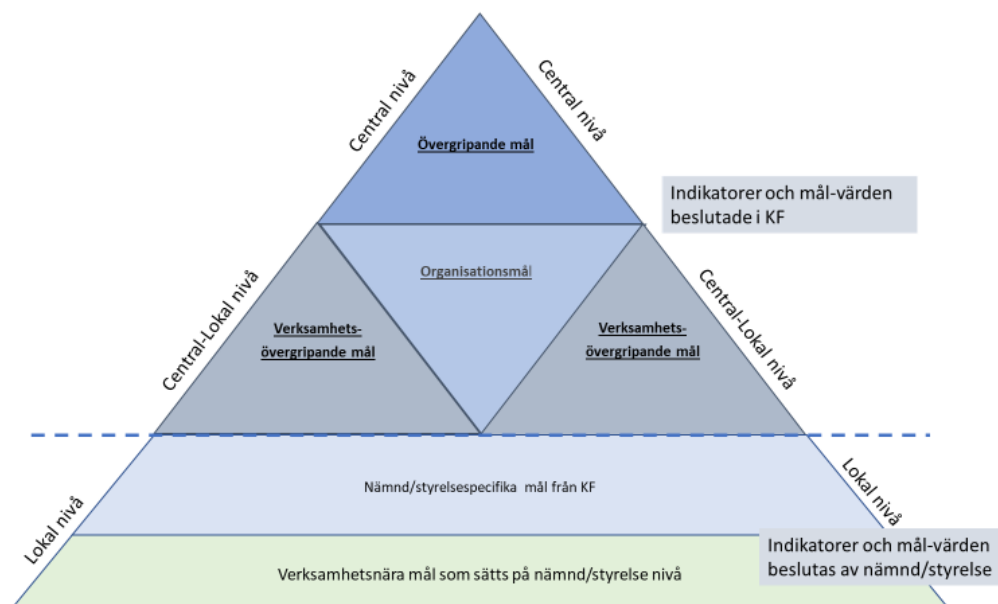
Central nivå

Central nivå

Övergripande mål

Indikatorer och mål-värden beslutade i KF

Central-Lokal nivå

Organisationsmål

Central-Lokal nivå

Verksamhets-övergripande mål

Verksamhets-övergripande mål

Lokal nivå

Nämnd/styrelsespecifika mål från KF

Lokal nivå

Indikatorer och mål-värden beslutas av nämnd/styrelse

Verksamhetsnära mål som sätts på nämnd/styrelse nivå